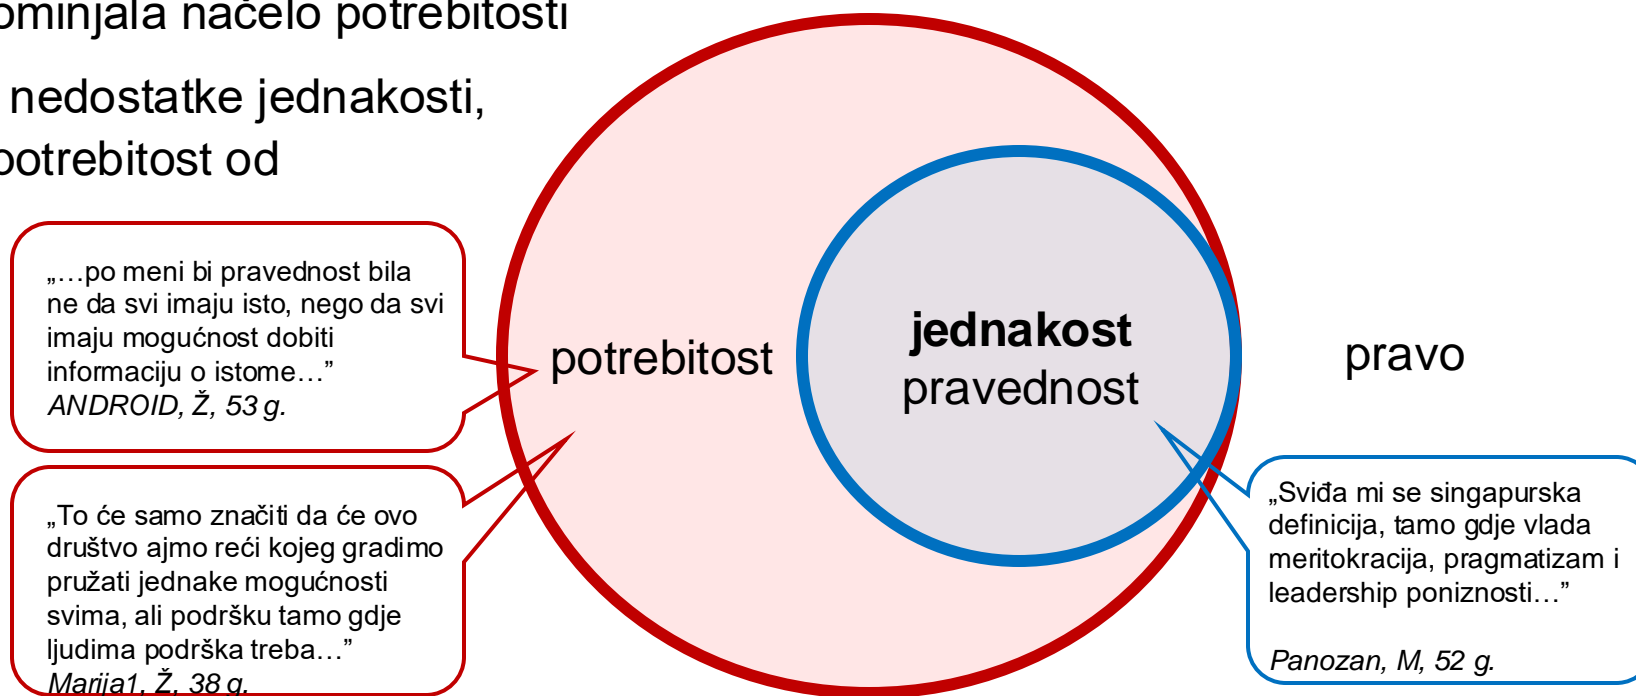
ominjala načelo potrebitosti

nedostatke jednakosti,

potrebitost od

„…po meni bi pravednost bila ne da svi imaju isto, nego da svi imaju mogućnost dobiti informaciju o istome…”
ANDROID, Ž, 53 g.

„To će samo značiti da će ovo društvo ajmo reći kojeg gradimo pružati jednake mogućnosti svima, ali podršku tamo gdje ljudima podrška treba…”
Marija1, Ž, 38 g.

potrebitost

jednakost
pravednost

pravo

„Sviđa mi se singapurska definicija, tamo gdje vlada meritokracija, pragmatizam i leadership poniznosti…”

Panozan, M, 52 g.